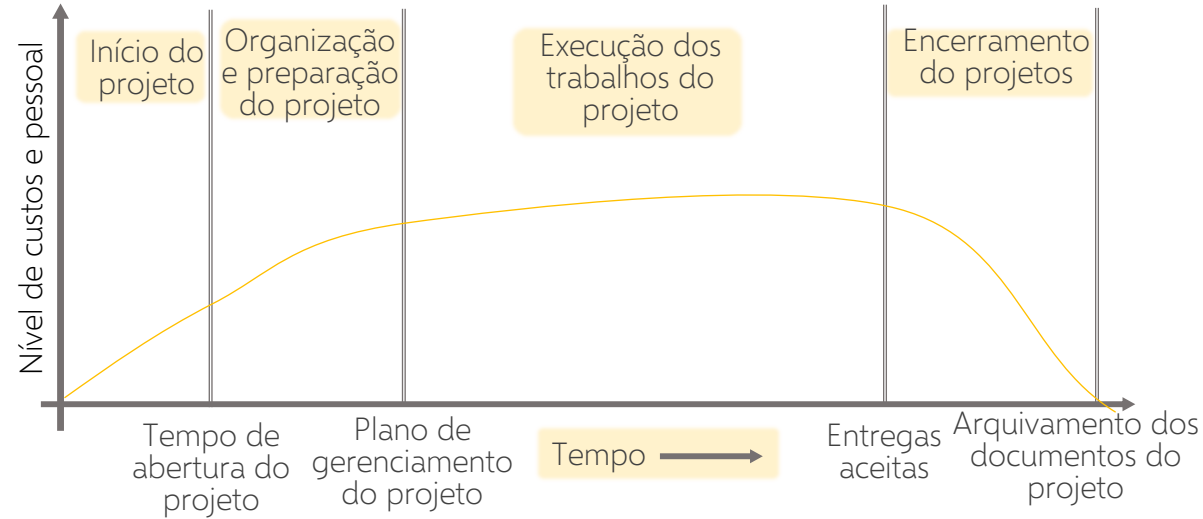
Nível de custos e pessoal

Início do projeto

Organização e preparação do projeto

Execução dos trabalhos do projeto

Encerramento do projetos

Tempo de abertura do projeto

Plano de gerenciamento do projeto

Tempo

Entregas aceitas

Arquivamento dos documentos do projeto